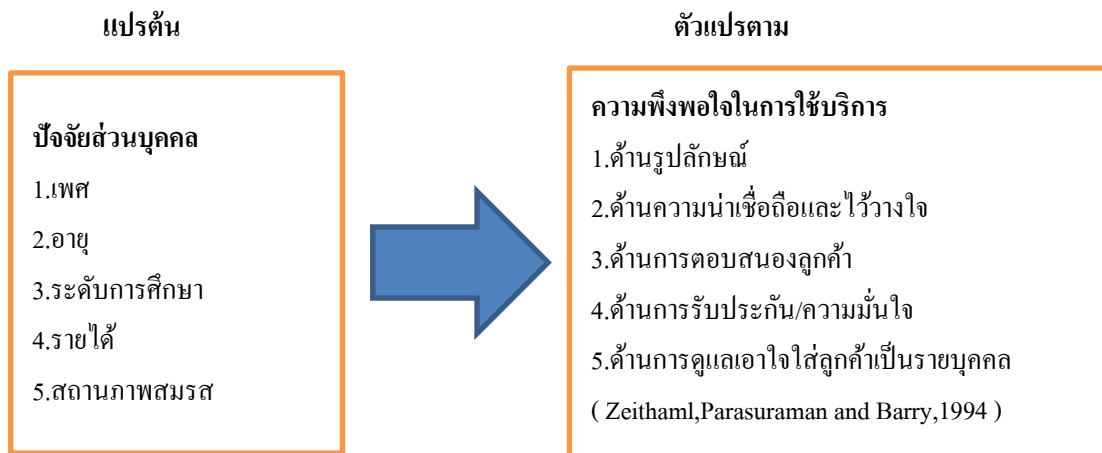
แปรต้น

ตัวแปรตาม

ปัจจัยส่วนบุคคล

1.เพศ

2.อายุ

3.ระดับการศึกษา

4.รายได้

5.สถานภาพสมรส

ความพึงพอใจในการใช้บริการ

1.ด้านรูปลักษณ์

2.ด้านความน่าเชื่อถือและไว้วางใจ

3.ด้านการตอบสนองลูกค้า

4.ด้านการรับประกัน/ความมั่นใจ

5.ด้านการดูแลเอาใจใส่ลูกค้าเป็นรายบุคคล

( Zeithaml,Parasuraman and Barry,1994 )